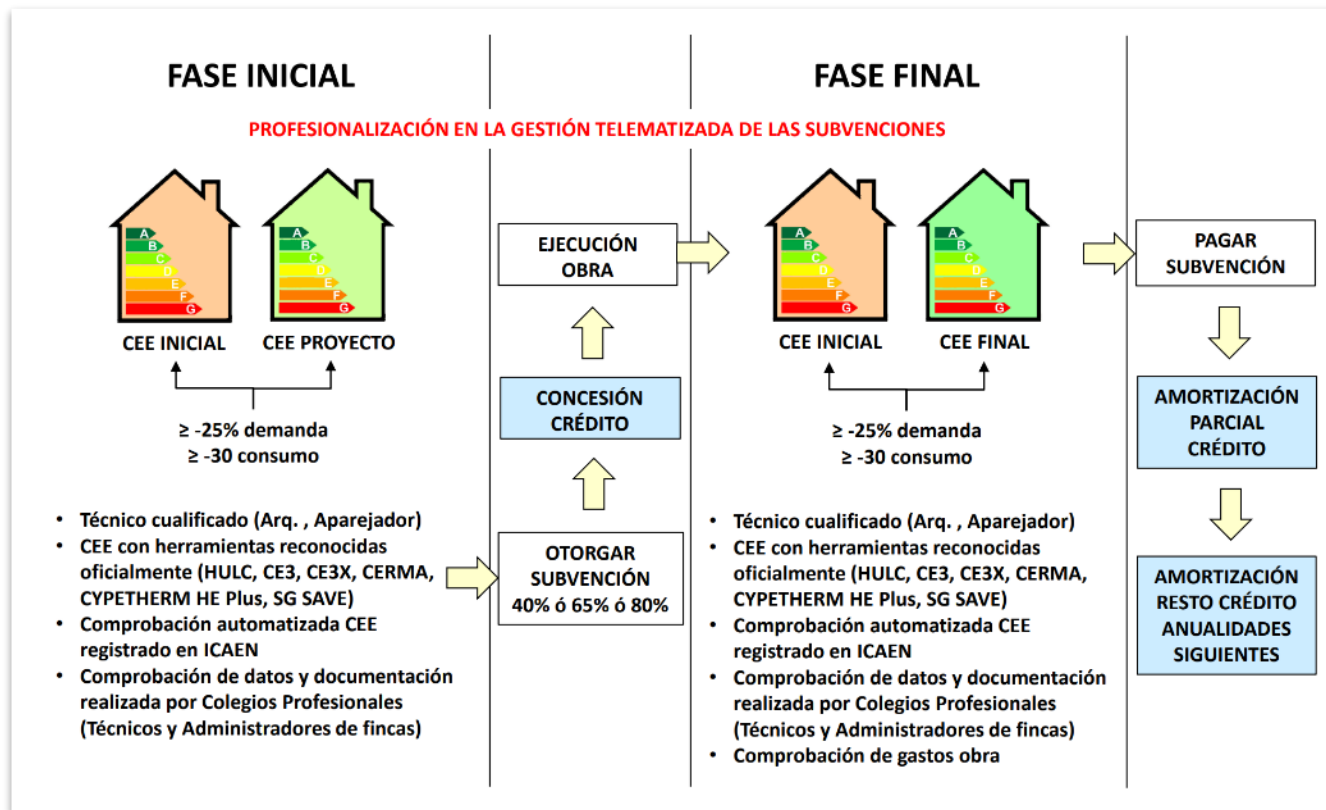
FASE INICIAL

FASE FINAL

PROFESIONALIZACIÓN EN LA GESTIÓN TELEMATIZADA DE LAS SUBVENCIONES

A B C D E F G

A B C D E F G

CEE INICIAL

CEE PROYECTO

≥ -25% demanda
≥ -30 consumo

• Técnico cualificado (Arq. , Aparejador)
• CEE con herramientas reconocidas oficialmente (HULC, CE3, CE3X, CERMA, CYPETHERM HE Plus, SG SAVE)
• Comprobación automatizada CEE registrado en ICAEN
• Comprobación de datos y documentación realizada por Colegios Profesionales (Técnicos y Administradores de fincas)

EJECUCIÓN OBRA

CONCESIÓN CRÉDITO

OTORGAR SUBVENCIÓN
40% ó 65% ó 80%

A B C D E F G

A B C D E F G

CEE INICIAL

CEE FINAL

≥ -25% demanda
≥ -30 consumo

• Técnico cualificado (Arq. , Aparejador)
• CEE con herramientas reconocidas oficialmente (HULC, CE3, CE3X, CERMA, CYPETHERM HE Plus, SG SAVE)
• Comprobación automatizada CEE registrado en ICAEN
• Comprobación de datos y documentación realizada por Colegios Profesionales (Técnicos y Administradores de fincas)
• Comprobación de gastos obra

PAGAR SUBVENCIÓN

AMORTIZACIÓN PARCIAL CRÉDITO

AMORTIZACIÓN RESTO CRÉDITO ANUALIDADES SIGUIENTES